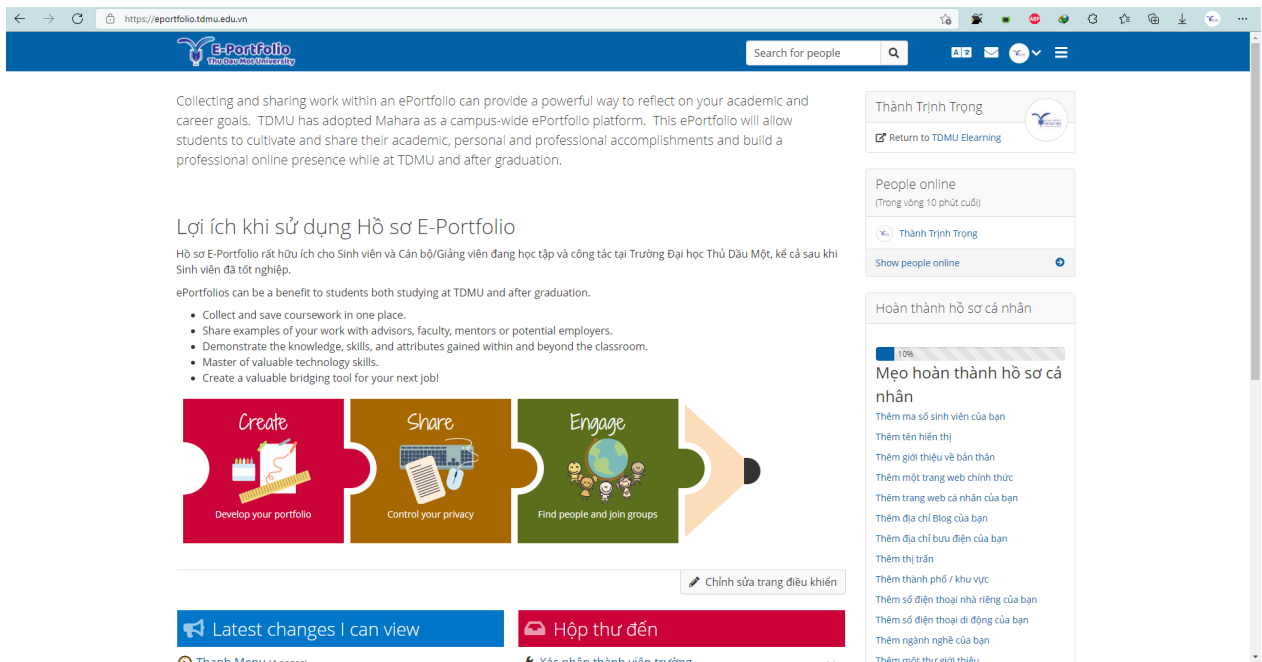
https://eportfolio.tdmu.edu.vn

E-Portfolio
Thu Dau Mot University

Search for people

Collecting and sharing work within an ePortfolio can provide a powerful way to reflect on your academic and career goals. TDMU has adopted Mahara as a campus-wide ePortfolio platform. This ePortfolio will allow students to cultivate and share their academic, personal and professional accomplishments and build a professional online presence while at TDMU and after graduation.

Lợi ích khi sử dụng Hồ sơ E-Portfolio

Hồ sơ E-Portfolio rất hữu ích cho Sinh viên và Cán bộ/Giảng viên đang học tập và công tác tại Trường Đại học Thủ Dầu Một, kể cả sau khi Sinh viên đã tốt nghiệp.

ePortfolios can be a benefit to students both studying at TDMU and after graduation.

- Collect and save coursework in one place.
- Share examples of your work with advisors, faculty, mentors or potential employers.
- Demonstrate the knowledge, skills, and attributes gained within and beyond the classroom.
- Master of valuable technology skills.
- Create a valuable bridging tool for your next job!

Create
Develop your portfolio

Share
Control your privacy

Engage
Find people and join groups

Chỉnh sửa trang điều khiển

Latest changes I can view

Hộp thư đến

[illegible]

Xác nhận thành viên trường

Thành Trịnh Trọng
Return to TDMU Elearning

People online
(Trong vòng 10 phút cuối)
Thành Trịnh Trọng
Show people online

Hoàn thành hồ sơ cá nhân
10%
Mẹo hoàn thành hồ sơ cá nhân
Thêm mã số sinh viên của bạn
Thêm tên hiển thị
Thêm giới thiệu về bản thân
Thêm một trang web chính thức
Thêm trang web cá nhân của bạn
Thêm địa chỉ Blog của bạn
Thêm địa chỉ bưu điện của bạn
Thêm thị trấn
Thêm thành phố / khu vực
Thêm số điện thoại nhà riêng của bạn
Thêm số điện thoại di động của bạn
Thêm ngành nghề của bạn
Thêm một thư giới thiệu